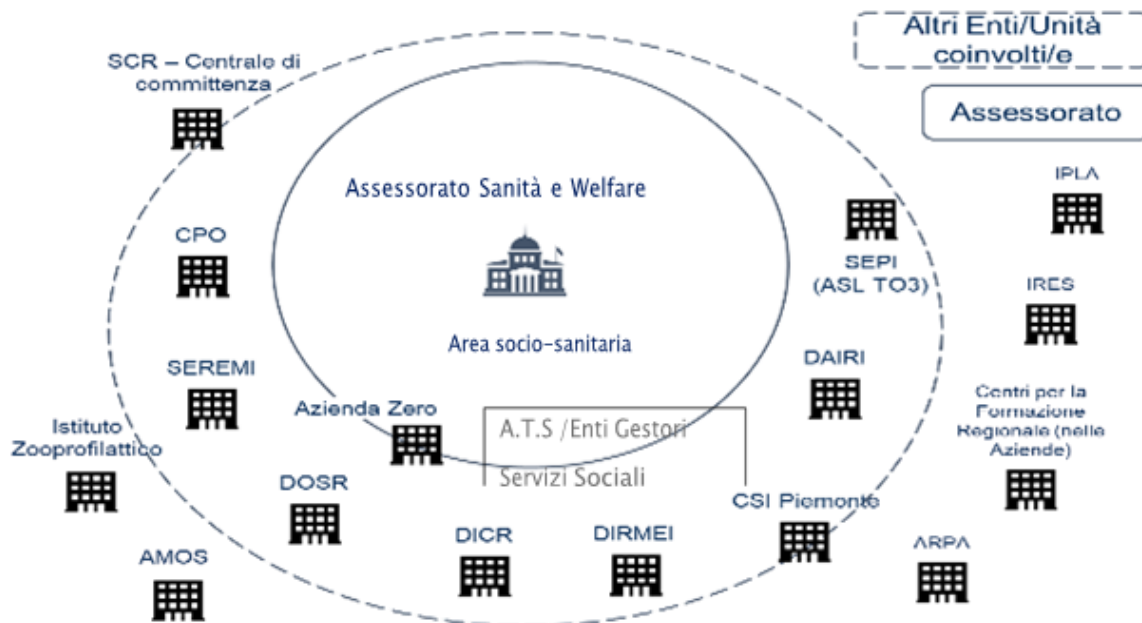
Altri Enti/Unità coinvolti/e

Assessorato

SCR – Centrale di committenza

Assessorato Sanità e Welfare

Area socio-sanitaria

CPO

SEREMI

Istituto Zooprofilattico

AMOS

Azienda Zero

A.T.S /Enti Gestori Servizi Sociali

DOSR

DICR

DIRMEI

CSI Piemonte

DAIRI

SEPI (ASL TO3)

IPLA

IRES

Centri per la Formazione Regionale (nelle Aziende)

ARPA